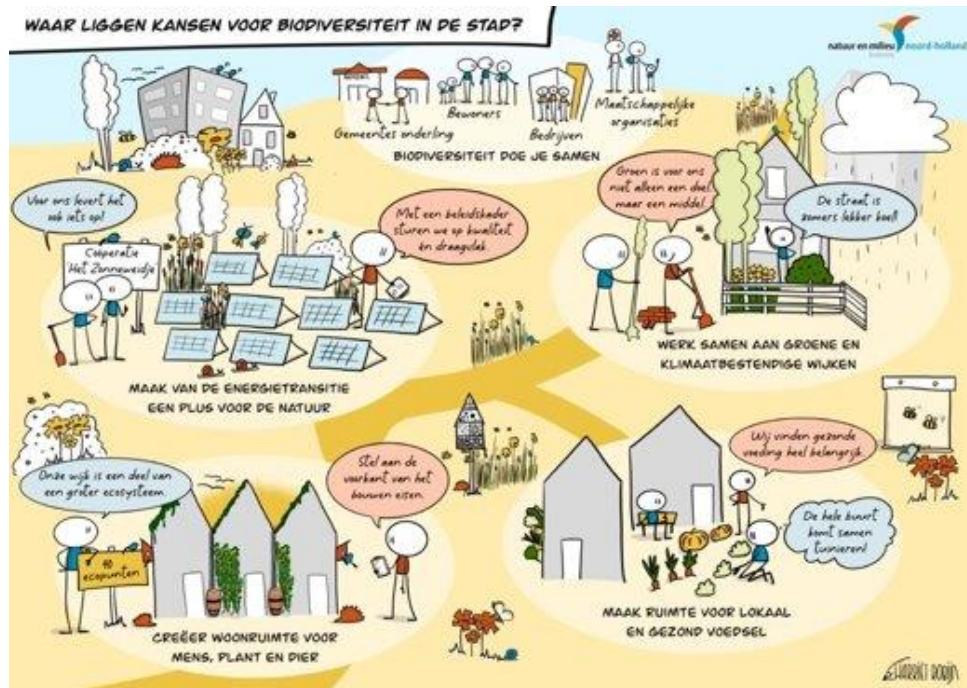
WAAR LIGGEN KANSEN VOOR BIODIVERSITEIT IN DE STAD?

natuur en milieu noord-holland

Gemeentes onderling
Bewoners
Bedrijven
Maatschappelijke organisaties
BIODIVERSITEIT DOE JE SAMEN

Voor ons levert het ook iets op!
Coöperatie Het Zonneweidje
Met een beleidskader sturen we op kwaliteit en draagvlak
MAAK VAN DE ENERGIETRANSITIE EEN PLUS VOOR DE NATUUR

Groen is voor ons niet alleen een doel maar een middel!
De straat is 's zomers lekker koel!
WERK SAMEN AAN GROENE EN KLIMAATBESTENDIGE WIJKEN

Onze wijk is een deel van een groter ecosysteem
40 ecopunten
Stel aan de voorkant van het bouwen eisen.
CREËER WOONRUIMTE VOOR MENS, PLANT EN DIER

Wij vinden gezonde voeding heel belangrijk.
De hele buurt komt samen tuinieren!
MAAK RUIMTE VOOR LOKAAL EN GEZOND VOEDSEL

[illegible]